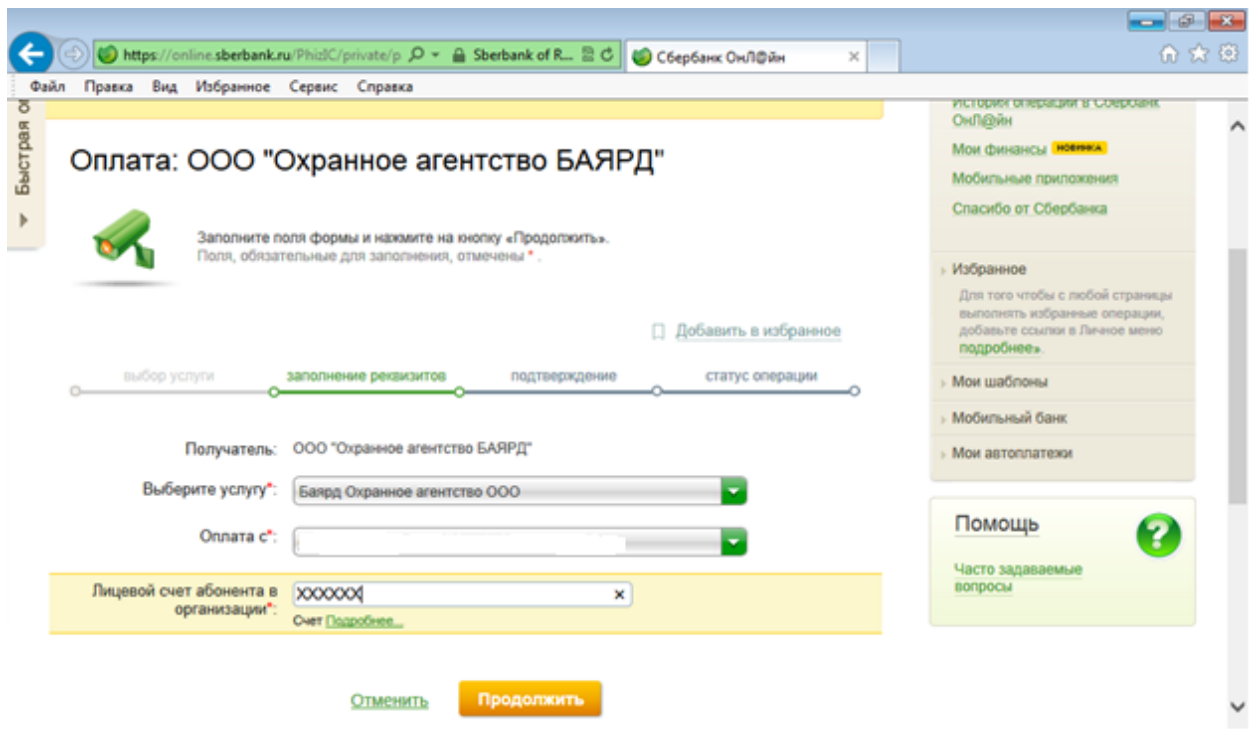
https://online.sberbank.ru/PhizIC/private/p Sberbank of R... Сбербанк ОнЛ@йн

Файл Правка Вид Избранное Сервис Справка

Быстрая о

Оплата: ООО "Охранное агентство БАЯРД"

Заполните поля формы и нажмите на кнопку «Продолжить».
Поля, обязательные для заполнения, отмечены * .

Добавить в избранное

выбор услуги заполнение реквизитов подтверждение статус операции

Получатель: ООО "Охранное агентство БАЯРД"

Выберите услугу*: Баярд Охранное агентство ООО

Оплата с*:

Лицевой счет абонента в организации*: XXXXXX

Счет Подробнее...

Отменить Продолжить

История операций в Сбербанк ОнЛ@йн

Мои финансы НОВИНКА

Мобильные приложения

Спасибо от Сбербанка

Избранное

Для того чтобы с любой страницы выполнять избранные операции, добавьте ссылки в Личное меню подробнее».

Мои шаблоны

Мобильный банк

Мои автоплатежи

Помощь

Часто задаваемые вопросы